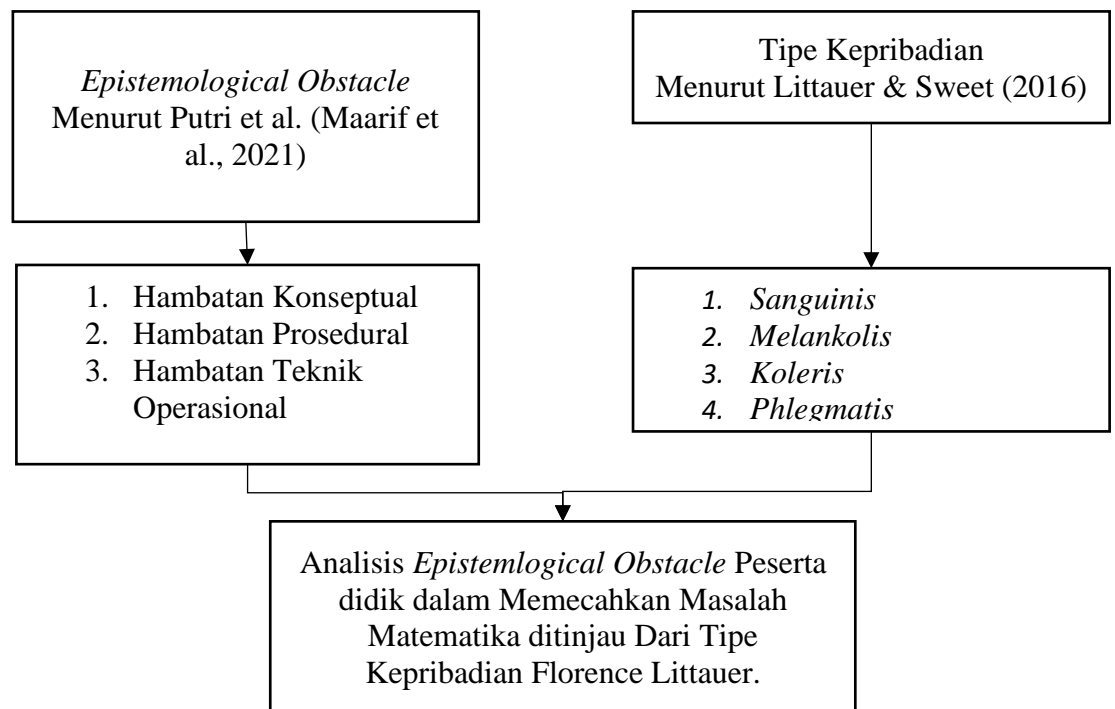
Epistemological Obstacle
Menurut Putri et al. (Maarif et al., 2021)

Tipe Kepribadian
Menurut Littauer & Sweet (2016)

1. Hambatan Konseptual
2. Hambatan Prosedural
3. Hambatan Teknik Operasional

1. Sanguinis
2. Melankolis
3. Koleris
4. Phlegmatis

Analisis Epistemlogical Obstacle Peserta didik dalam Memecahkan Masalah Matematika ditinjau Dari Tipe Kepribadian Florence Littauer.